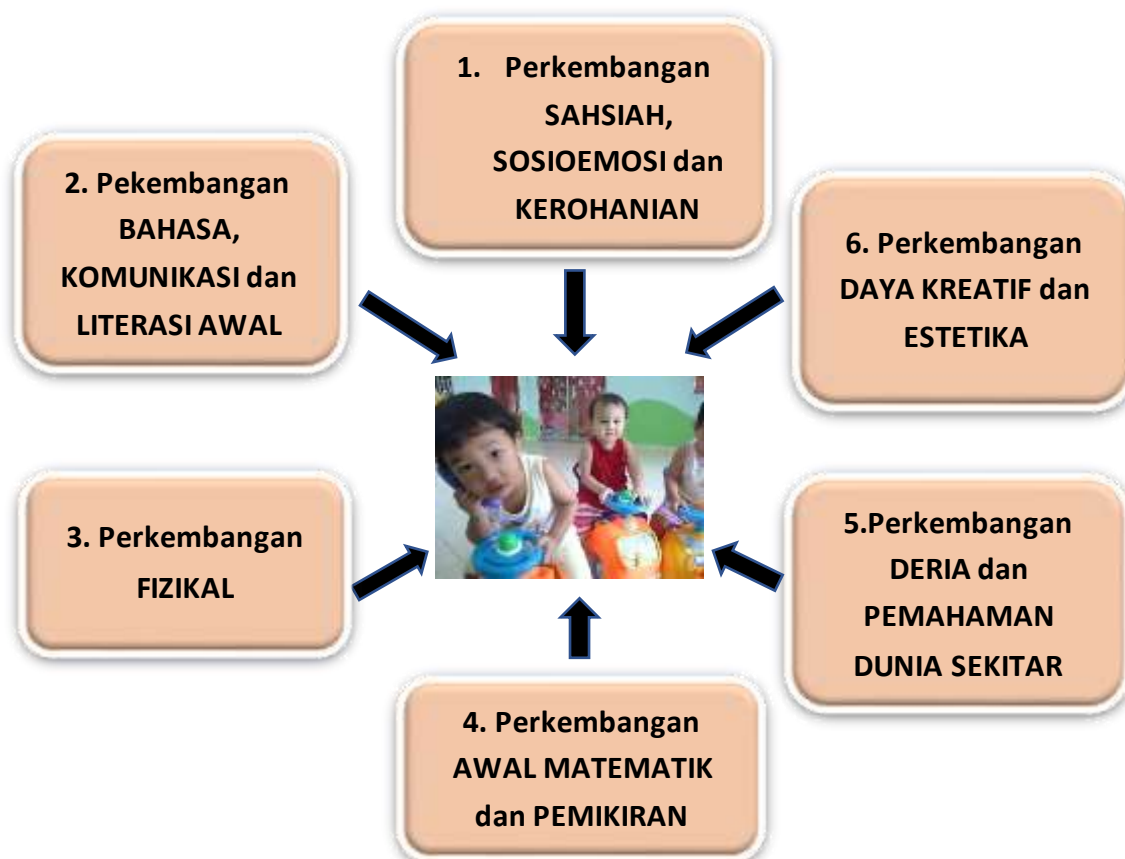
1. Perkembangan SAHSIAH, SOSIOEMOSI dan KEROHANIAN

2. Pekembangan BAHASA, KOMUNIKASI dan LITERASI AWAL

6. Perkembangan DAYA KREATIF dan ESTETIKA

3. Perkembangan FIZIKAL

5.Perkembangan DERIA dan PEMAHAMAN DUNIA SEKITAR

4. Perkembangan AWAL MATEMATIK dan PEMIKIRAN